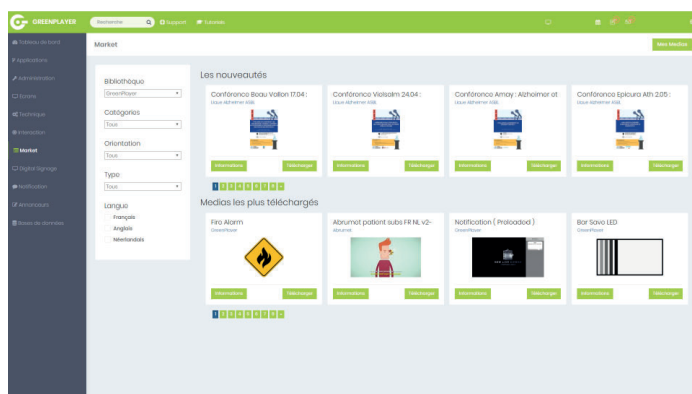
GREENPLAYER
Rechercher
Support
Tutoriels

Tableau de bord
Applications
Administration
Écrans
Technique
Interaction
Market
Digital Signage
Notification
Annonceurs
Bases de données

Market
Mes Medias

Bibliothèque
GreenPlayer
Catégories
Tous
Orientation
Tous
Type
Tous
Langue
Français
Anglais
Néerlandais

Les nouveautés

Conférence Beau Vallon 17.04 :
Haus Alzheimer ASBL
Informations
Télécharger

Conférence Vielsalm 24.04 :
Haus Alzheimer ASBL
Informations
Télécharger

Conférence Amay : Alzheimer et
Haus Alzheimer ASBL
Informations
Télécharger

Conférence Epicura Ath 2.05 :
Haus Alzheimer ASBL
Informations
Télécharger

1 2 3 4 5 6 7 8 9 »

Medias les plus téléchargés

Fire Alarm
GreenPlayer
Informations
Télécharger

Abrumet patient subs FR NL v2-
abrumet
Informations
Télécharger

Notification ( Preloaded )
GreenPlayer
Informations
Télécharger

Bar Savo LED
GreenPlayer
Informations
Télécharger

1 2 3 4 5 6 7 8 9 »